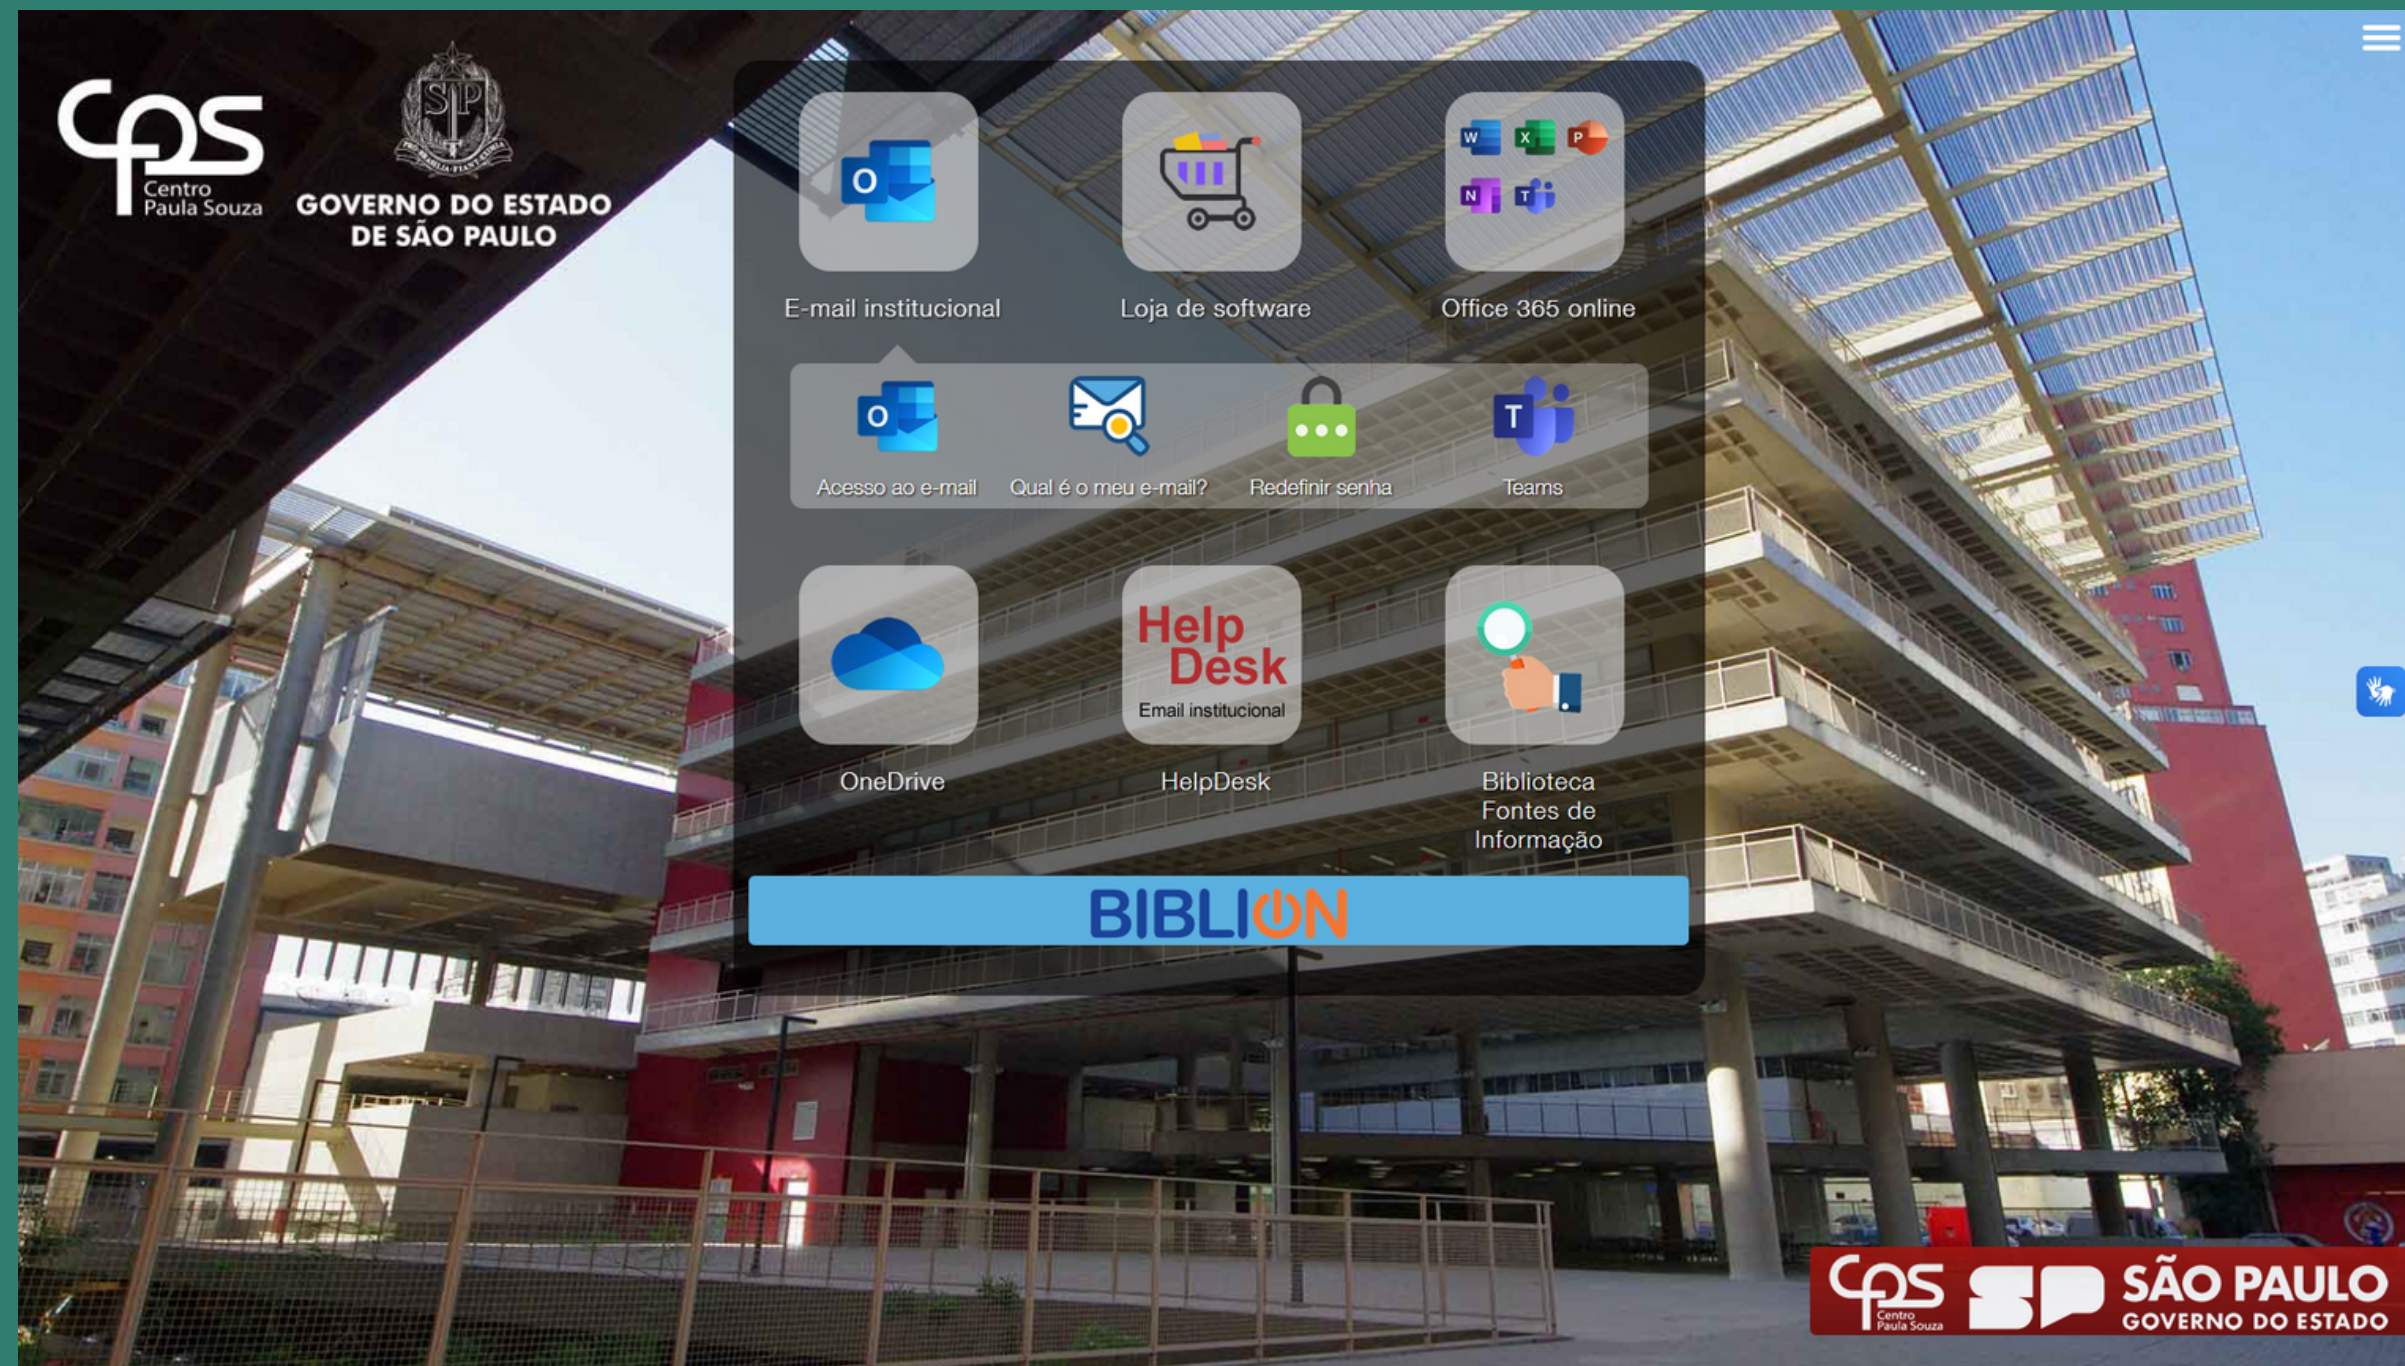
cps Centro Paula Souza

GOVERNO DO ESTADO DE SÃO PAULO

E-mail institucional

Loja de software

Office 365 online

Acesso ao e-mail

Qual é o meu e-mail?

Redefinir senha

Teams

OneDrive

Help Desk Email institucional

HelpDesk

Biblioteca Fontes de Informação

BIBLION

cps Centro Paula Souza SP SÃO PAULO GOVERNO DO ESTADO